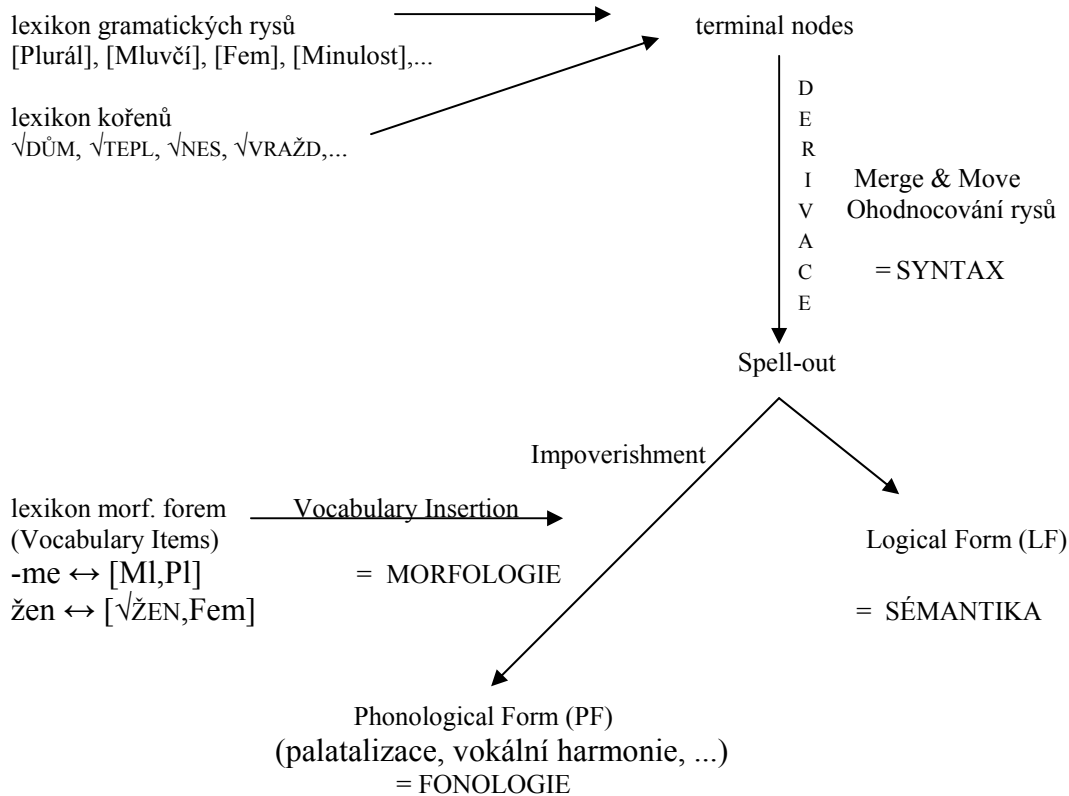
lexikon gramatických rysů
[Plurál], [Mluvčí], [Fem], [Minulost],...

terminal nodes

lexikon kořenů
√DŮM, √TEPL, √NES, √VRAŽD,...

D
E
R
I
V
A
C
E

Merge & Move
Ohodnocování rysů

= SYNTAX

Spell-out

Impoverishment

lexikon morf. forem
(Vocabulary Items)

Vocabulary Insertion

-me ↔ [Ml,Pl]

= MORFOLOGIE

žen ↔ [√ŽEN,Fem]

Logical Form (LF)

= SÉMANTIKA

Phonological Form (PF)
(palatalizace, vokální harmonie, ...)
= FONOLOGIE